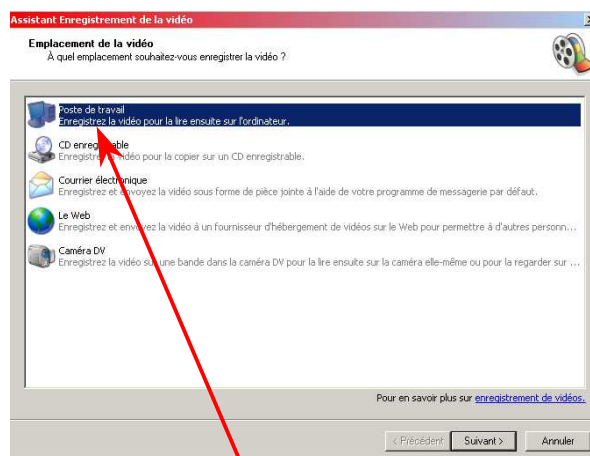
Assistant Enregistrement de la vidéo

Emplacement de la vidéo
À quel emplacement souhaitez-vous enregistrer la vidéo ?

Poste de travail
Enregistrez la vidéo pour la lire ensuite sur l'ordinateur.

CD enregi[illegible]able
Enregistrez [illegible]vidéo pour la copier sur un CD enregistrable.

Courrier électronique
Enregistrez et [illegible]voyez la vidéo sous forme de pièce jointe à l'aide de votre programme de messagerie par défaut.

Le Web
Enregistrez et envo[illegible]z la vidéo à un fournisseur d'hébergement de vidéos sur le Web pour permettre à d'autres personn...

Caméra DV
Enregistrez la vidéo su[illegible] une bande dans la caméra DV pour la lire ensuite sur la caméra elle-même ou pour la regarder sur ...

Pour en savoir plus sur enregistrement de vidéos.

< Précédent Suivant > Annuler